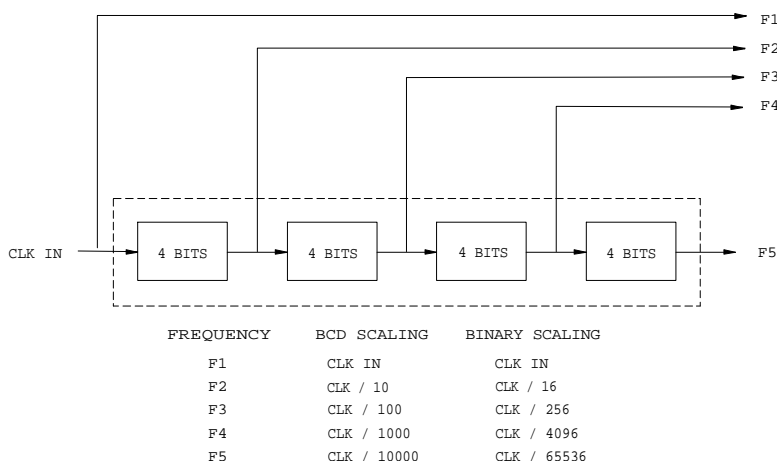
F1
F2
F3
F4

CLK IN
4 BITS
4 BITS
4 BITS
4 BITS
F5

| FREQUENCY | BCD SCALING | BINARY SCALING |
|---|---|---|
| F1 | CLK IN | CLK IN |
| F2 | CLK / 10 | CLK / 16 |
| F3 | CLK / 100 | CLK / 256 |
| F4 | CLK / 1000 | CLK / 4096 |
| F5 | CLK / 10000 | CLK / 65536 |